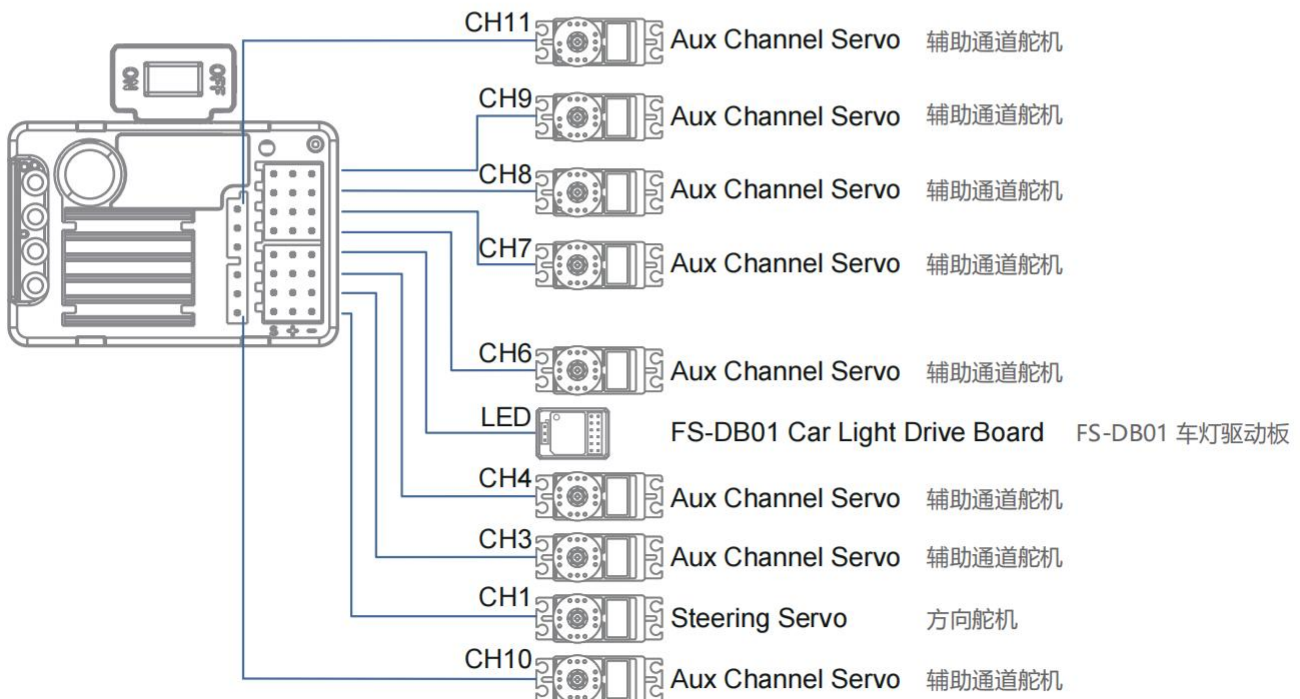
ON OFF

CH11 Aux Channel Servo 辅助通道舵机

CH9 Aux Channel Servo 辅助通道舵机

CH8 Aux Channel Servo 辅助通道舵机

CH7 Aux Channel Servo 辅助通道舵机

CH6 Aux Channel Servo 辅助通道舵机

LED FS-DB01 Car Light Drive Board FS-DB01 车灯驱动板

CH4 Aux Channel Servo 辅助通道舵机

CH3 Aux Channel Servo 辅助通道舵机

CH1 Steering Servo 方向舵机

CH10 Aux Channel Servo 辅助通道舵机